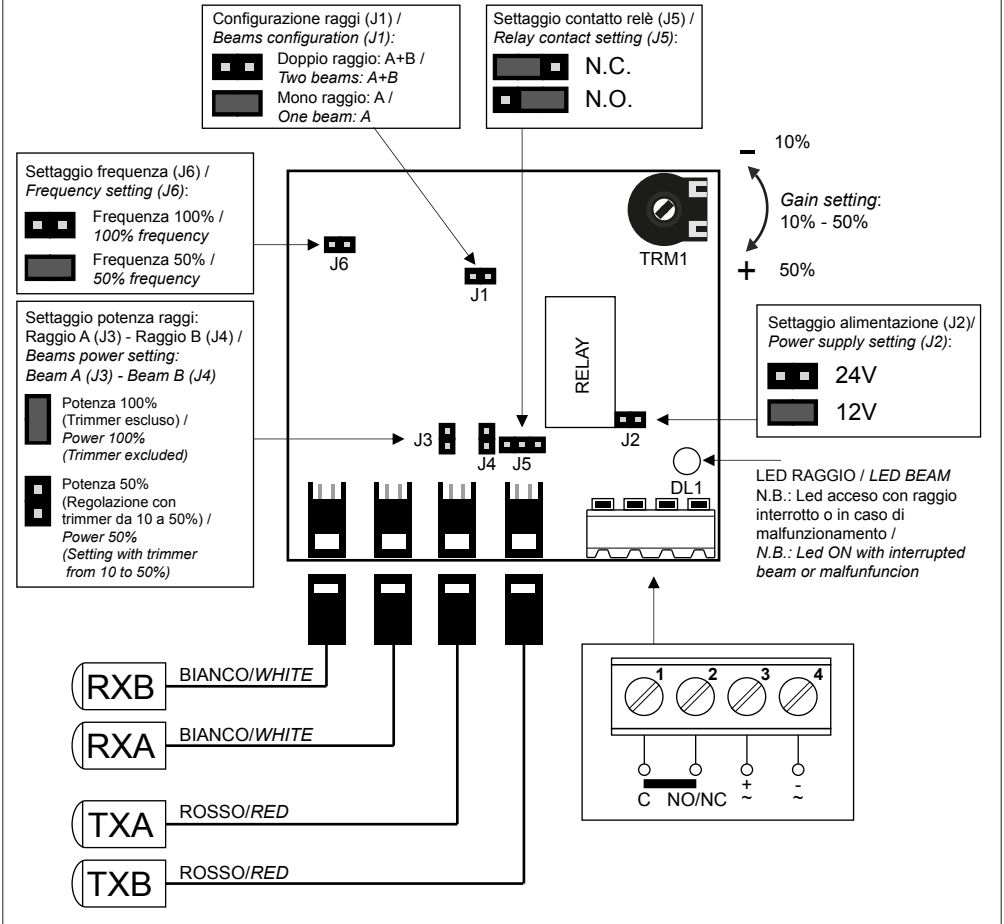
Configurazione raggi (J1) / *Beams configuration (J1):*

Doppio raggio: A+B / *Two beams: A+B*

Mono raggio: A / *One beam: A*

Settaggio contatto relè (J5) / *Relay contact setting (J5):*

N.C.

N.O.

Settaggio frequenza (J6) / *Frequency setting (J6):*

Frequenza 100% / *100% frequency*

Frequenza 50% / *50% frequency*

– 10%

*Gain setting*: 10% - 50%

+ 50%

TRM1

J6

J1

Settaggio potenza raggi: Raggio A (J3) - Raggio B (J4) / *Beams power setting: Beam A (J3) - Beam B (J4)*

Potenza 100% (Trimmer escluso) / *Power 100% (Trimmer excluded)*

Potenza 50% (Regolazione con trimmer da 10 a 50%) / *Power 50% (Setting with trimmer from 10 to 50%)*

RELAY

Settaggio alimentazione (J2)/ *Power supply setting (J2):*

24V

12V

J3 J4 J5 J2

DL1

LED RAGGIO / *LED BEAM*
N.B.: Led acceso con raggio interrotto o in caso di malfunzionamento / *N.B.: Led ON with interrupted beam or malfunfuncion*

RXB BIANCO/*WHITE*

RXA BIANCO/*WHITE*

TXA ROSSO/*RED*

TXB ROSSO/*RED*

1 2 3 4

C NO/NC $+\sim$ $-\sim$